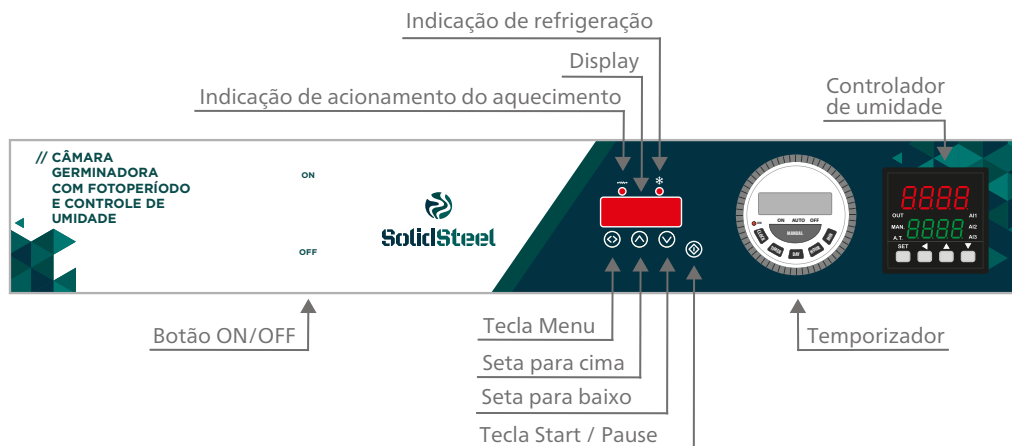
Indicação de refrigeração

Display

Indicação de acionamento do aquecimento

Controlador de umidade

// CÂMARA GERMINADORA COM FOTOPERÍODO E CONTROLE DE UMIDADE

ON

OFF

SolidSteel

*

ON AUTO OFF

MANUAL

8888

OUT

MAN.

A.T.

8888

AI1

AI2

AI3

SET

Botão ON/OFF

Tecla Menu

Seta para cima

Seta para baixo

Tecla Start / Pause

Temporizador